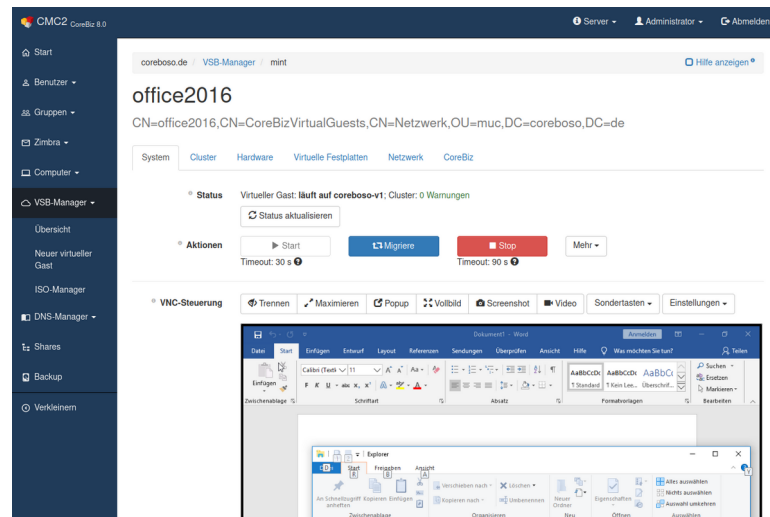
CMC2 CoreBiz 8.0

Server ▾ Administrator ▾ Abmelden

Start
Benutzer ▾
Gruppen ▾
Zimbra ▾
Computer ▾
VSB-Manager ▾
Übersicht
Neuer virtueller Gast
ISO-Manager
DNS-Manager ▾
Shares
Backup
Verkleinern

coreboso.de / VSB-Manager / mint

Hilfe anzeigen

office2016

CN=office2016,CN=CoreBizVirtualGuests,CN=Netzwerk,OU=muc,DC=coreboso,DC=de

System Cluster Hardware Virtuelle Festplatten Netzwerk CoreBiz

Status
Virtueller Gast: **läuft auf coreboso-v1**; Cluster: 0 Warnungen
Status aktualisieren

Aktionen
Start
Timeout: 30 s
Migriere
Stop
Timeout: 90 s
Mehr ▾

VNC-Steuerung
Trennen Maximieren Popup Vollbild Screenshot Video Sondertasten ▾ Einstellungen ▾

Dokument1 - Word Anmelden
Datei Start Einfügen Entwurf Layout Referenzen Sendungen Überprüfen Ansicht Hilfe Was möchten Sie tun? Teilen
Einfügen Calibri (Textk 11 F K U abc x, x² A
Zwischenablage Schriftart Absatz Formatvorlagen Bearbeiten
AaBbCcDc ¶ Standard AaBbCcDc ¶ Kein Lee... AaBbC Überschrif...
Suchen ▾ Ersetzen Markieren ▾

Explorer
Datei Start Freigeben Ansicht
An Schnellzugriff anheften Kopieren Einfügen Verschieben nach ▾ Kopieren nach ▾ Löschen ▾ Umbenennen Neuer Ordner Eigenschaften Alles auswählen Nichts auswählen Auswahl umkehren
Zwischenablage Organisieren Neu Öffnen Auswählen